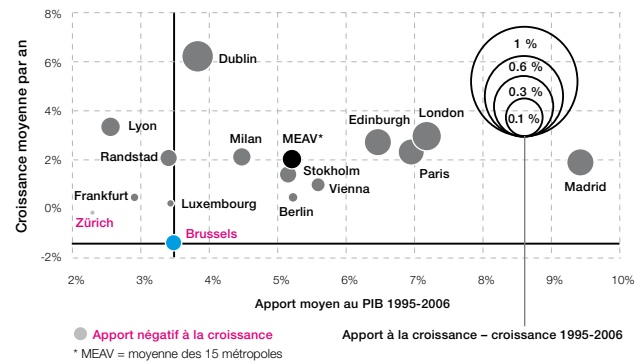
Croissance moyenne par an

8%
6%
4%
2%
0%
-2%

1 %
0.6 %
0.3 %
0.1 %

Dublin
Lyon
Milan
MEAV*
Edinburgh
London
Randstad
Stokholm
Vienna
Paris
Madrid
Frankfurt
Luxembourg
Berlin
Zürich
Brussels

2%
3%
4%
5%
6%
7%
8%
9%
10%

Apport moyen au PIB 1995-2006

Apport négatif à la croissance
* MEAV = moyenne des 15 métropoles

Apport à la croissance – croissance 1995-2006